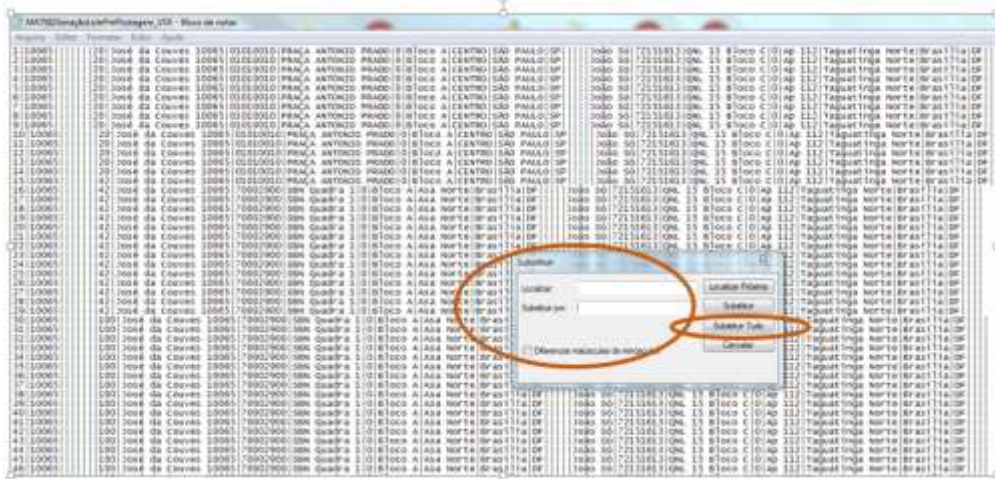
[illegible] - Bloco de notas
Arquivo Editar Formatar Exibir Ajuda

1|10065| 20|José da Couves|10065|01010010|PRAÇA ANTONIO PRADO|0|Bloco A|CENTRO|SÃO PAULO|SP| João S0|72151613|QNL 15 Bloco C|0|Ap 112|Taguatinga Norte|Brasília|DF
2|10065| 20|José da Couves|10065|01010010|PRAÇA ANTONIO PRADO|0|Bloco A|CENTRO|SÃO PAULO|SP| João S0|72151613|QNL 15 Bloco C|0|Ap 112|Taguatinga Norte|Brasília|DF
16|10065| 42|José da Couves|10065|70002900|SBN Quadra 1|0|Bloco A|Asa Norte|Brasília|DF| João S0|72151613|QNL 15 Bloco C|0|Ap 112|Taguatinga Norte|Brasília|DF
31|10065| 100|José da Couves|10065|70002900|SBN Quadra 1|0|Bloco A|Asa Norte|Brasília|DF| João S0|72151613|QNL 15 Bloco C|0|Ap 112|Taguatinga Norte|Brasília|DF

Substituir
Localizar:
Substituir por:
Localizar Próxima
Substituir
Substituir Tudo
Cancelar
Diferenciar maiúsculas de minúsculas